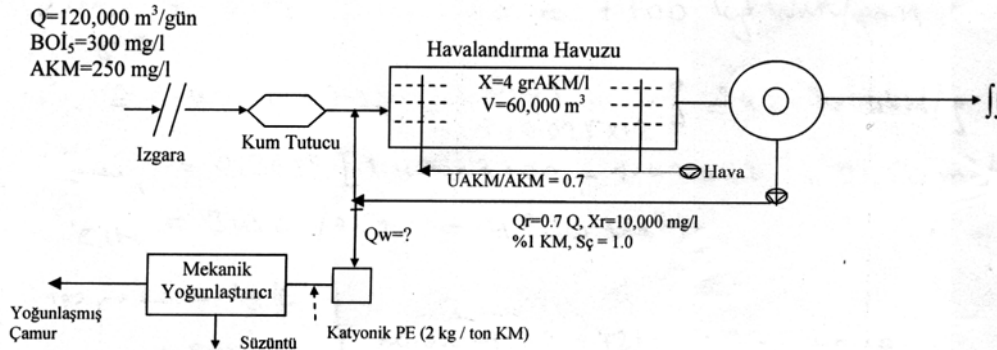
Q=120,000 m$^3$/gün
BOİ$_5$=300 mg/l
AKM=250 mg/l

Havalandırma Havuzu

X=4 grAKM/l
V=60,000 m$^3$

Izgara

Kum Tutucu

Hava

UAKM/AKM = 0.7

Qr=0.7 Q, Xr=10,000 mg/l
%1 KM, Sç = 1.0

Qw=?

Mekanik Yoğunlaştırıcı

Yoğunlaşmış Çamur

Süzüntü

Katyonik PE (2 kg / ton KM)